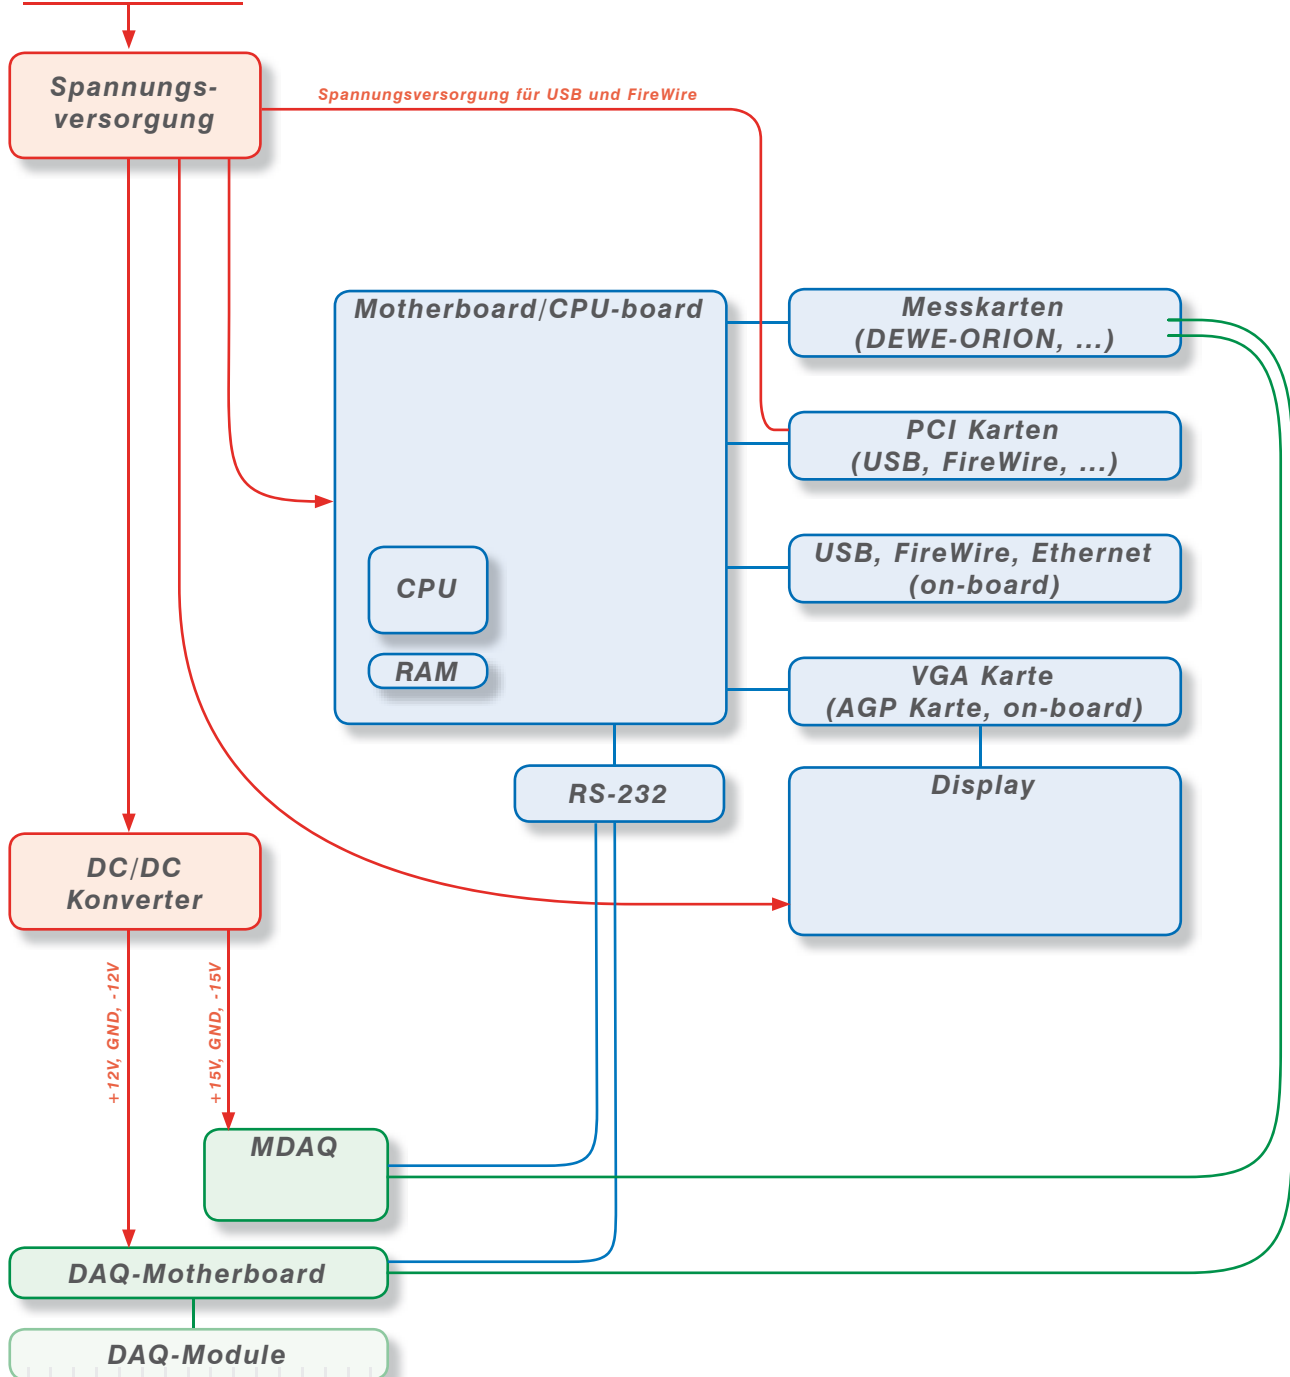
Spannungs-versorgung

Spannungsversorgung für USB und FireWire

Motherboard/CPU-board

Messkarten (DEWE-ORION, ...)

PCI Karten (USB, FireWire, ...)

USB, FireWire, Ethernet (on-board)

CPU

RAM

VGA Karte (AGP Karte, on-board)

RS-232

Display

DC/DC Konverter

+12V, GND, -12V

+15V, GND, -15V

MDAQ

DAQ-Motherboard

DAQ-Module